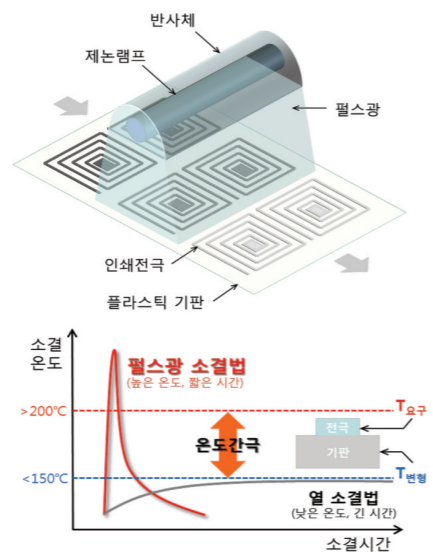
반사체

제논램프

펄스광

인쇄전극

플라스틱 기판

소결 온도

펄스광 소결법
(높은 온도, 짧은 시간)

>200℃

$T_{요구}$

온도간극

전극

기판

<150℃

$T_{변형}$

열 소결법
(낮은 온도, 긴 시간)

소결시간